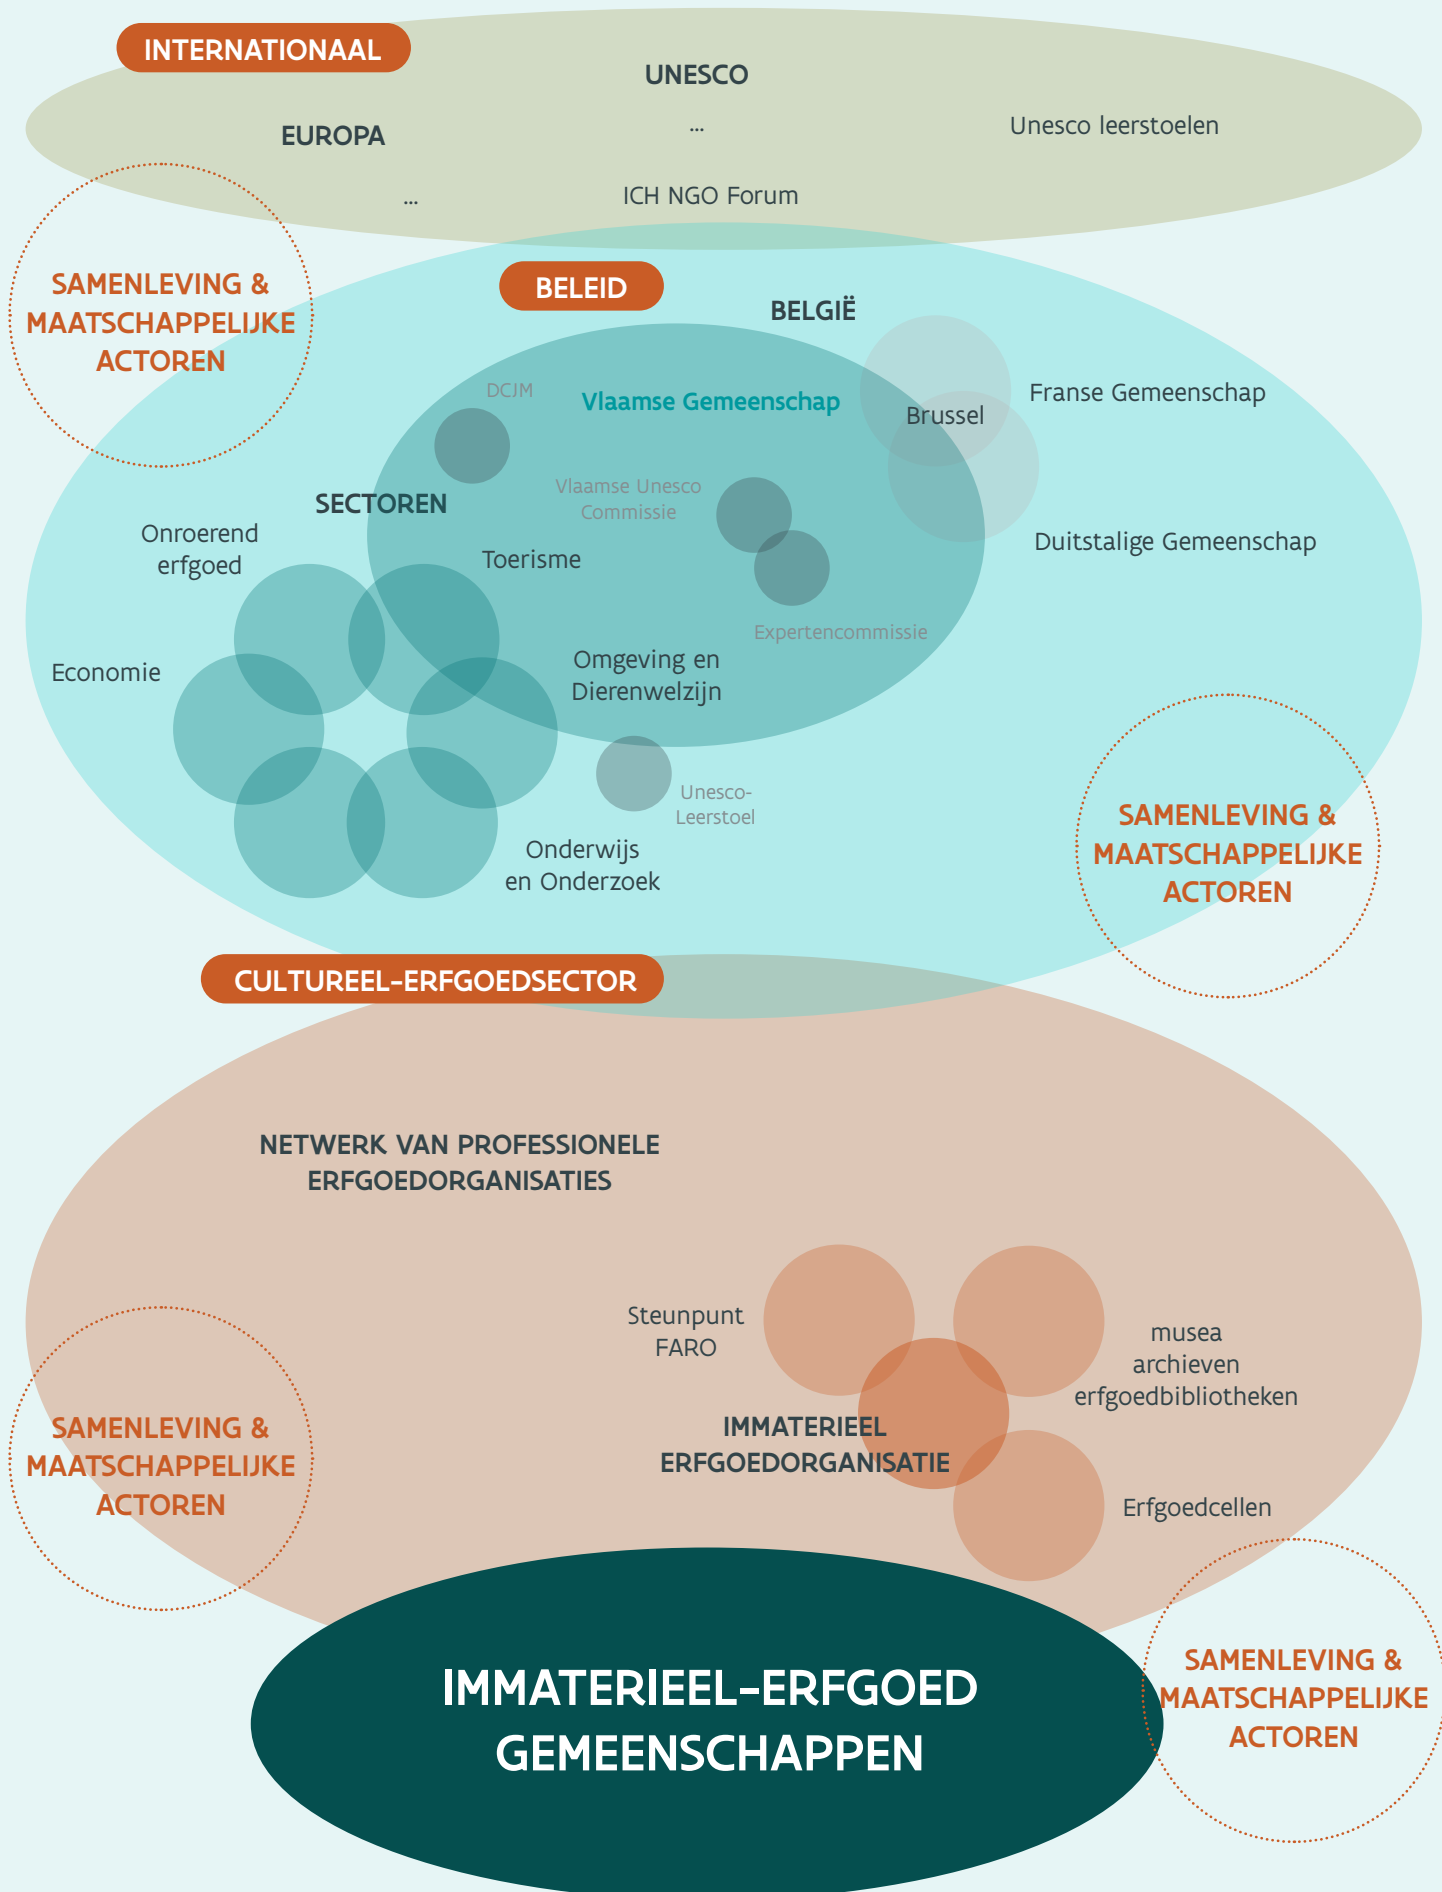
INTERNATIONAAL

UNESCO

EUROPA

...

Unesco leerstoelen

...

ICH NGO Forum

SAMENLEVING & MAATSCHAPPELIJKE ACTOREN

BELEID

BELGIË

DCJM

Vlaamse Gemeenschap

Brussel

Franse Gemeenschap

SECTOREN

Vlaamse Unesco Commissie

Onroerend erfgoed

Toerisme

Duitstalige Gemeenschap

Expertencommissie

Economie

Omgeving en Dierenwelzijn

Unesco-Leerstoel

Onderwijs en Onderzoek

SAMENLEVING & MAATSCHAPPELIJKE ACTOREN

CULTUREEL-ERFGOEDSECTOR

NETWERK VAN PROFESSIONELE ERFGOEDORGANISATIES

Steunpunt FARO

musea
archieven
erfgoedbibliotheken

IMMATERIEEL ERFGOEDORGANISATIE

SAMENLEVING & MAATSCHAPPELIJKE ACTOREN

Erfgoedcellen

IMMATERIEEL-ERFGOED GEMEENSCHAPPEN

SAMENLEVING & MAATSCHAPPELIJKE ACTOREN